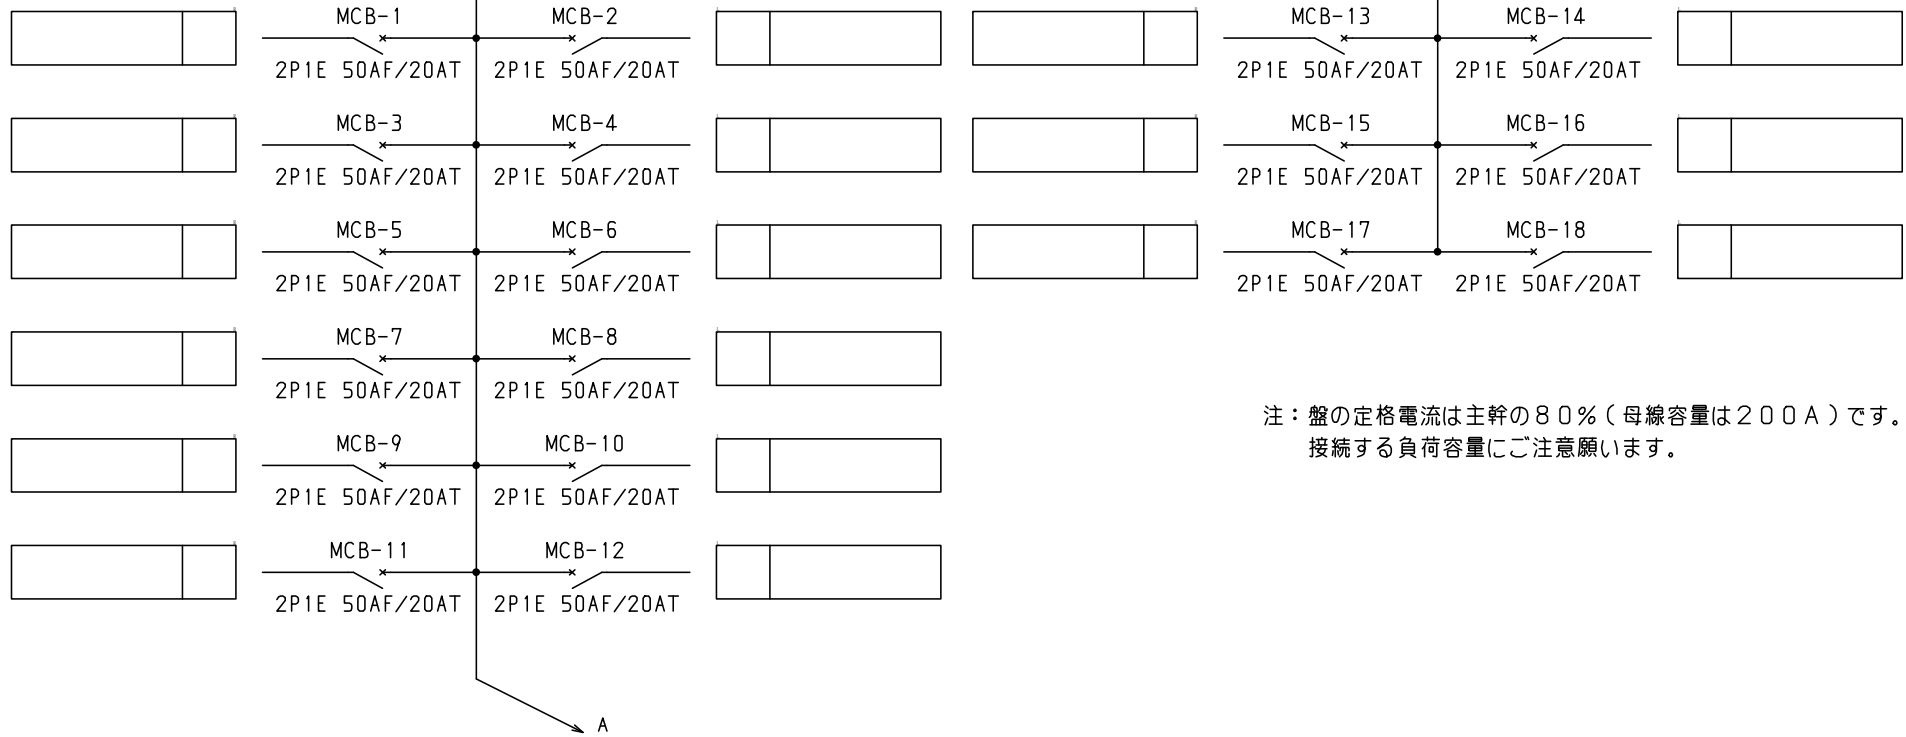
MCB-1
2P1E 50AF/20AT
MCB-2
2P1E 50AF/20AT
MCB-3
2P1E 50AF/20AT
MCB-4
2P1E 50AF/20AT
MCB-5
2P1E 50AF/20AT
MCB-6
2P1E 50AF/20AT
MCB-7
2P1E 50AF/20AT
MCB-8
2P1E 50AF/20AT
MCB-9
2P1E 50AF/20AT
MCB-10
2P1E 50AF/20AT
MCB-11
2P1E 50AF/20AT
MCB-12
2P1E 50AF/20AT
A

MCB-13
2P1E 50AF/20AT
MCB-14
2P1E 50AF/20AT
MCB-15
2P1E 50AF/20AT
MCB-16
2P1E 50AF/20AT
MCB-17
2P1E 50AF/20AT
MCB-18
2P1E 50AF/20AT

注：盤の定格電流は主幹の８０％（母線容量は２００Ａ）です。
接続する負荷容量にご注意願います。